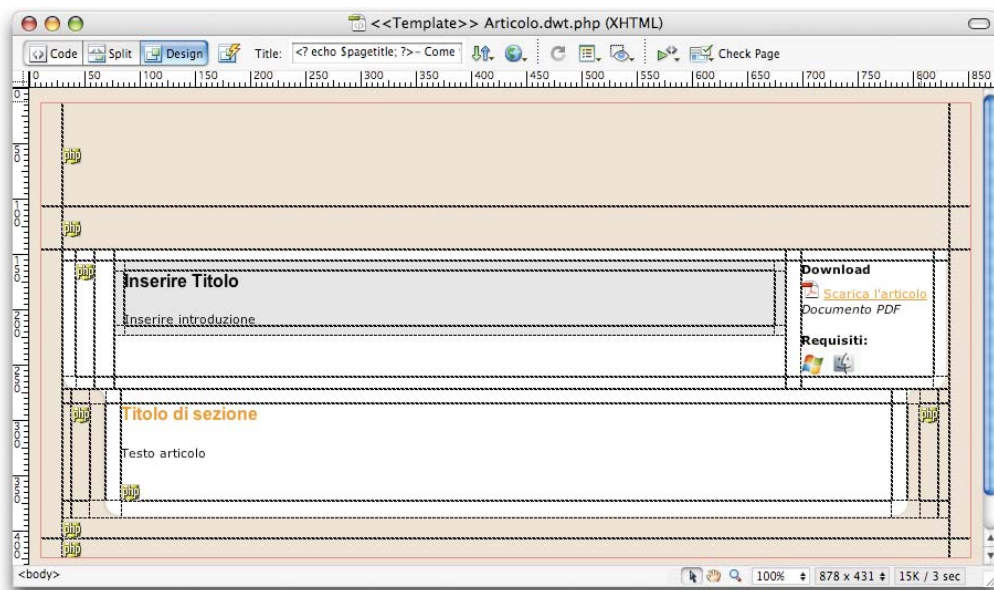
<<Template>> Articolo.dwt.php (XHTML)

Code Split Design Title: <? echo $pagetitle; ?>- Come Check Page

0 50 100 150 200 250 300 350 400 450 500 550 600 650 700 750 800 850

php

php

php

Inserire Titolo

Inserire introduzione

Download

Scarica l'articolo

Documento PDF

Requisiti:

php

Titolo di sezione

Testo articolo

php

php

php

php

<body>

100% 878 x 431 15K / 3 sec